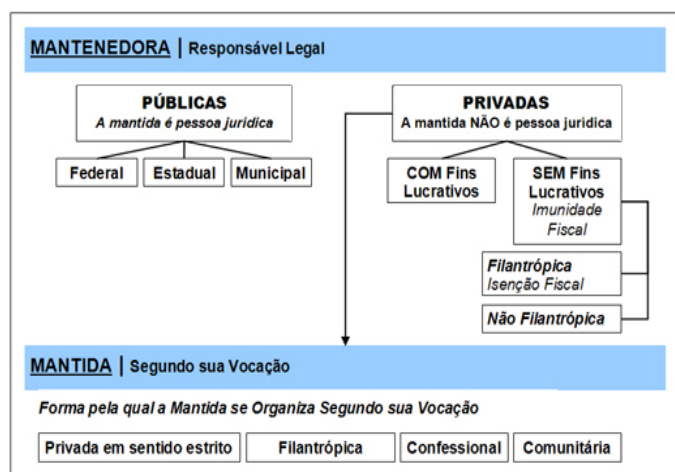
MANTENEDORA | Responsável Legal

PÚBLICAS
A mantida é pessoa juridica

Federal

Estadual

Municipal

PRIVADAS
A mantida NÃO é pessoa juridica

COM Fins Lucrativos

SEM Fins Lucrativos
Imunidade Fiscal

Filantrópica
Isenção Fiscal

Não Filantrópica

MANTIDA | Segundo sua Vocação

Forma pela qual a Mantida se Organiza Segundo sua Vocação

Privada em sentido estrito

Filantrópica

Confessional

Comunitária